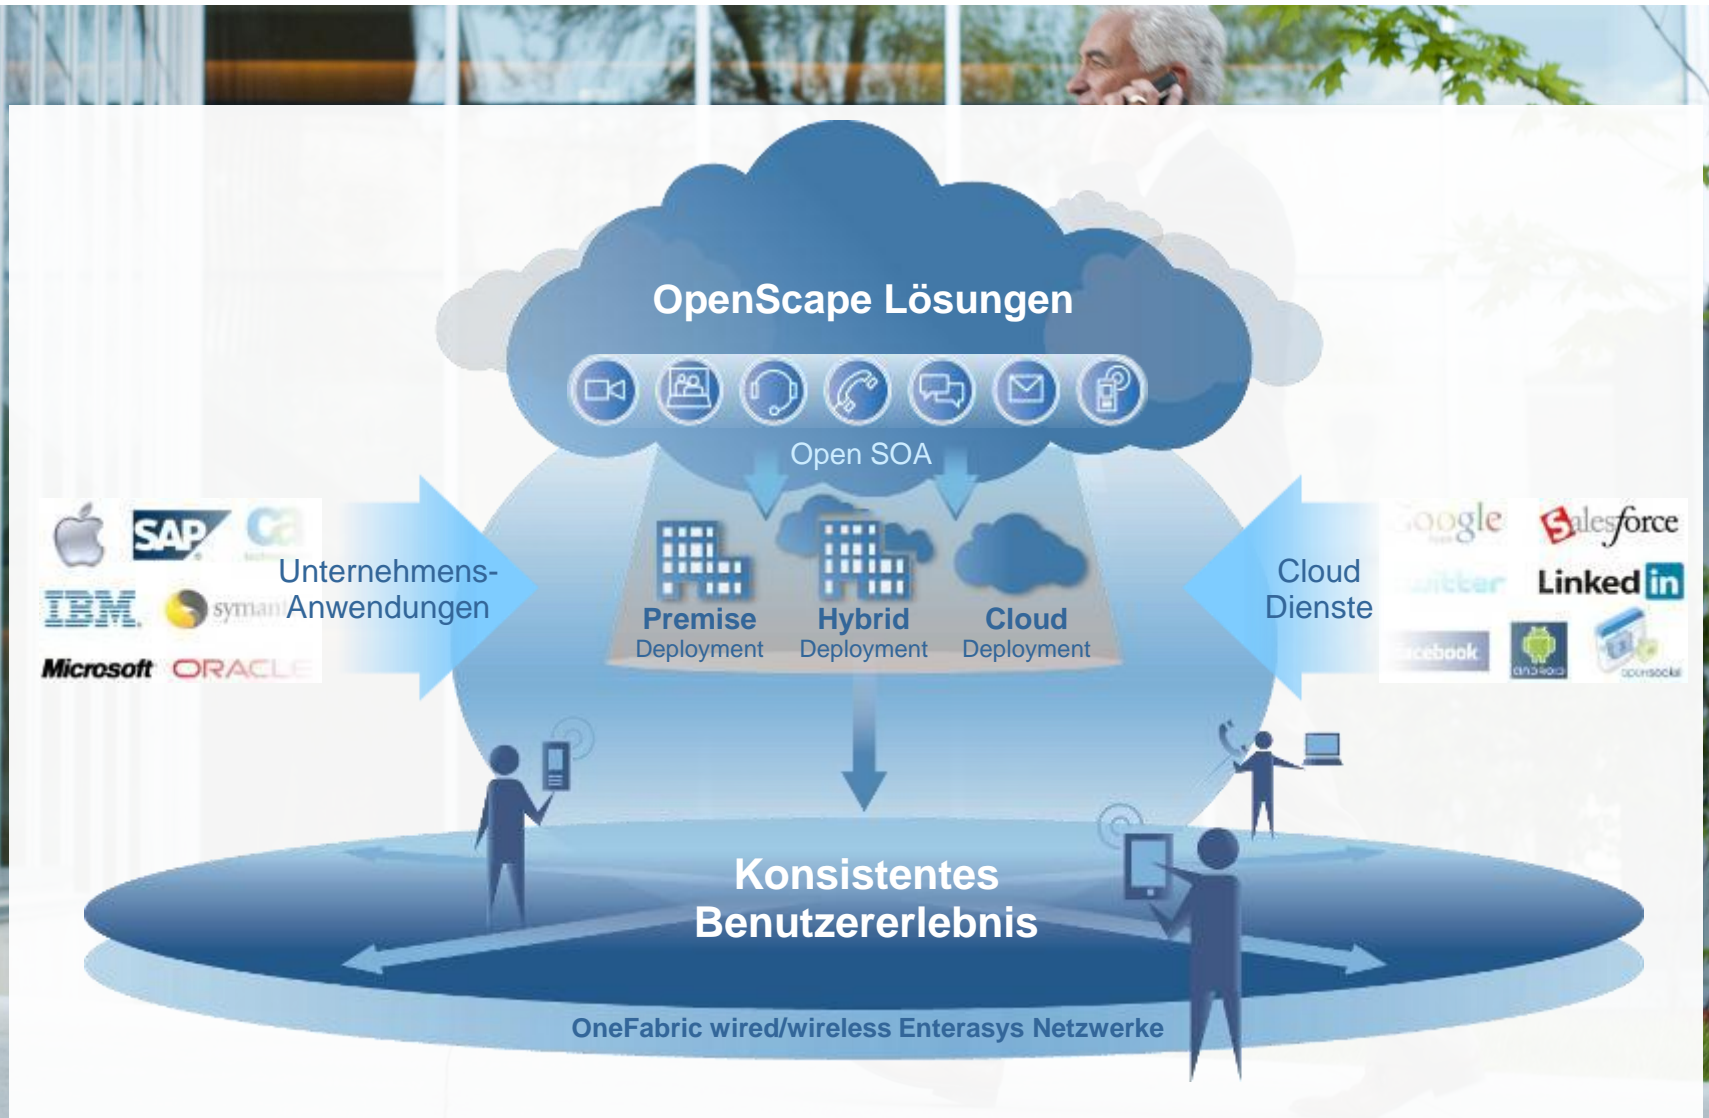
OpenScape Lösungen

Open SOA

SAP
ca
IBM
syman
Microsoft
ORACLE

Unternehmens-Anwendungen

Premise
Deployment

Hybrid
Deployment

Cloud
Deployment

Cloud
Dienste

Google
Salesforce
twitter
Linked in
facebook
android

Konsistentes
Benutzererlebnis

OneFabric wired/wireless Enterasys Netzwerke